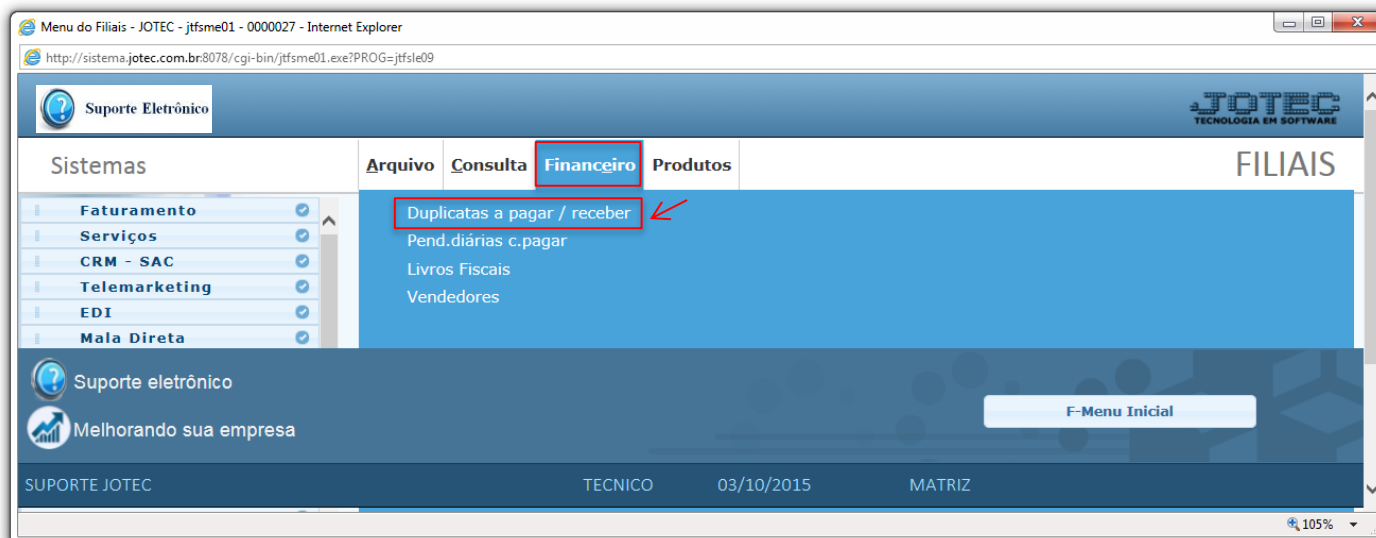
Menu do Filiais - JOTEC - jtfsme01 - 0000027 - Internet Explorer

http://sistema.jotec.com.br:8078/cgi-bin/jtfsme01.exe?PROG=jtfsle09

Suporte Eletrônico

JOTEC
TECNOLOGIA EM SOFTWARE

Sistemas

Arquivo Consulta Financeiro Produtos

FILIAIS

Faturamento
Serviços
CRM - SAC
Telemarketing
EDI
Mala Direta

Duplicatas a pagar / receber
Pend.diárias c.pagar
Livros Fiscais
Vendedores

Suporte eletrônico
Melhorando sua empresa

F-Menu Inicial

SUPORTE JOTEC TECNICO 03/10/2015 MATRIZ

105%